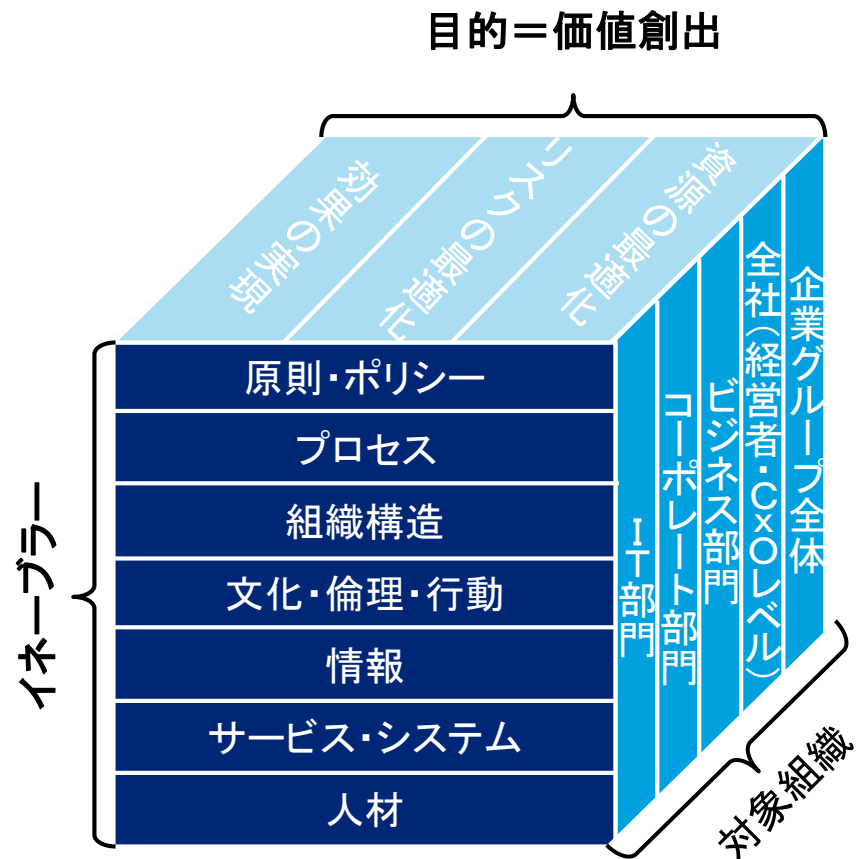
目的＝価値創出

効果の実現

リスクの最適化

資源の最適化

イネーブラー

原則・ポリシー

プロセス

組織構造

文化・倫理・行動

情報

サービス・システム

人材

IT部門

コーポレート部門

ビジネス部門

全社（経営者・C×Oレベル）

企業グループ全体

対象組織